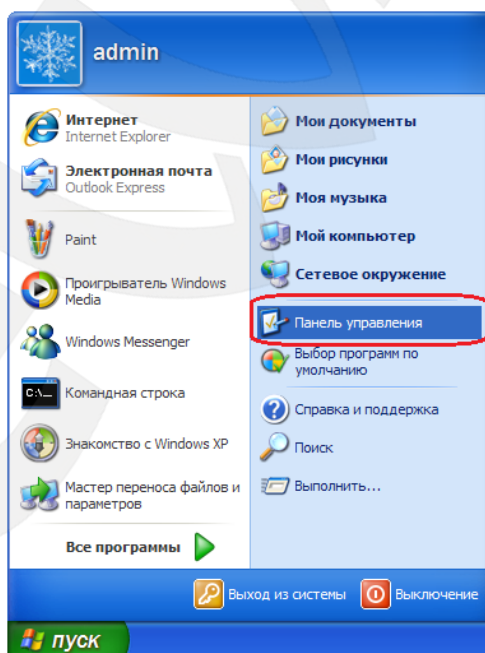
admin

Интернет
Internet Explorer

Электронная почта
Outlook Express

Paint

Проигрыватель Windows Media

Windows Messenger

C:\_

Командная строка

Знакомство с Windows XP

Мастер переноса файлов и параметров

Все программы

Мои документы

Мои рисунки

Моя музыка

Мой компьютер

Сетевое окружение

Панель управления

Выбор программ по умолчанию

Справка и поддержка

Поиск

Выполнить...

Выход из системы

Выключение

пуск